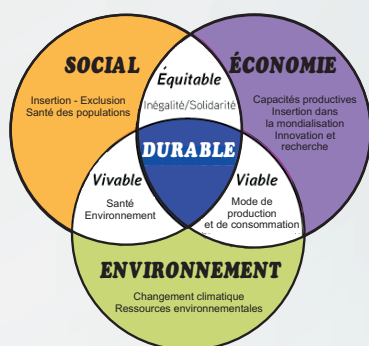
SOCIAL

Insertion - Exclusion
Santé des populations

Équitable

Inégalité/Solidarité

ÉCONOMIE

Capacités productives
Insertion dans la mondialisation
Innovation et recherche

DURABLE

Vivable

Santé
Environnement

Viable

Mode de production et de consommation

ENVIRONNEMENT

Changement climatique
Ressources environnementales